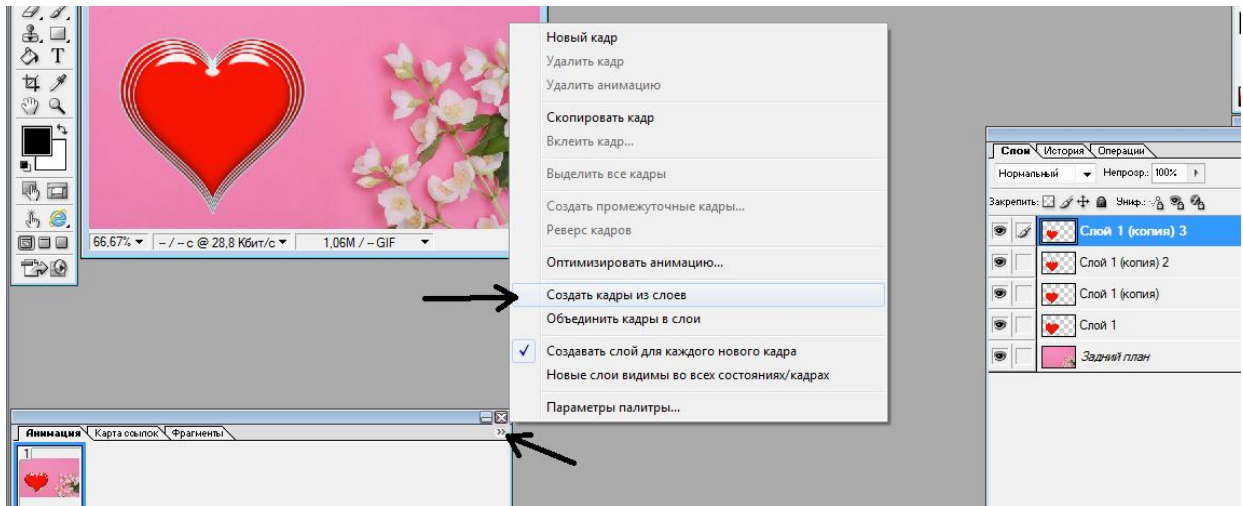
66,67% ▾ – / – c @ 28,8 Кбит/с ▾ 1,06M / – GIF

Новый кадр
Удалить кадр
Удалить анимацию

Скопировать кадр
Вклеить кадр...

Выделить все кадры

Создать промежуточные кадры...
Реверс кадров

Оптимизировать анимацию...

Создать кадры из слоев
Объединить кадры в слои

Создавать слой для каждого нового кадра
Новые слои видимы во всех состояниях/кадрах

Параметры палитры...

Анимация Карта ссылок Фрагменты

1

Слои История Операции
Нормальный Непрозр.: 100%
Закрепить: Униф.:
Слой 1 (копия) 3
Слой 1 (копия) 2
Слой 1 (копия)
Слой 1
Задний план